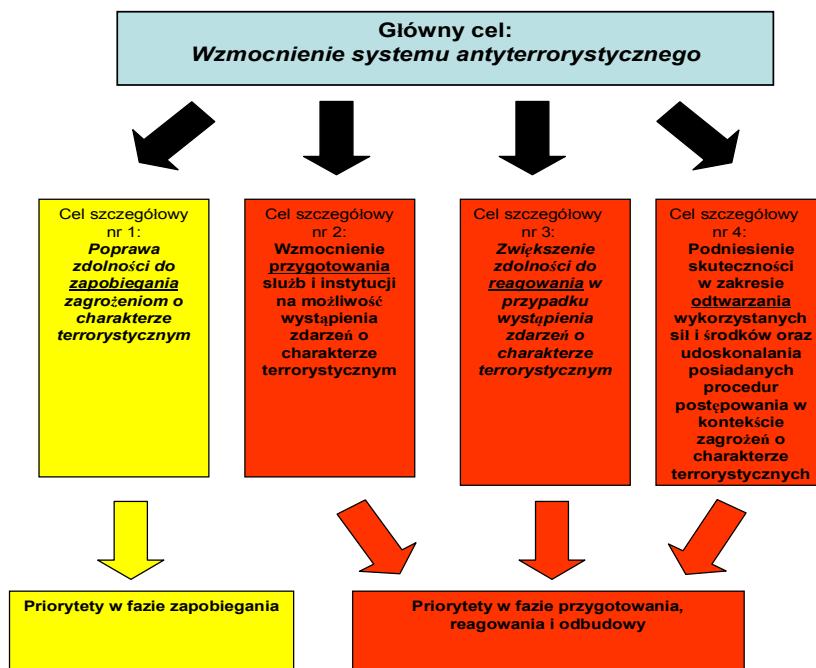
Główny cel:
*Wzmocnienie systemu antyterrorystycznego*

Cel szczegółowy nr 1:
***Poprawa zdolności do zapobiegania zagrożeniom o charakterze terrorystycznym***

Cel szczegółowy nr 2:
**Wzmocnienie przygotowania służb i instytucji na możliwość wystąpienia zdarzeń o charakterze terrorystycznym**

Cel szczegółowy nr 3:
***Zwiększenie zdolności do reagowania w przypadku wystąpienia zdarzeń o charakterze terrorystycznym***

Cel szczegółowy nr 4:
**Podniesienie skuteczności w zakresie odtwarzania wykorzystanych sił i środków oraz udoskonalania posiadanych procedur postępowania w kontekście zagrożeń o charakterze terrorystycznych**

**Priorytety w fazie zapobiegania**

**Priorytety w fazie przygotowania, reagowania i odbudowy**